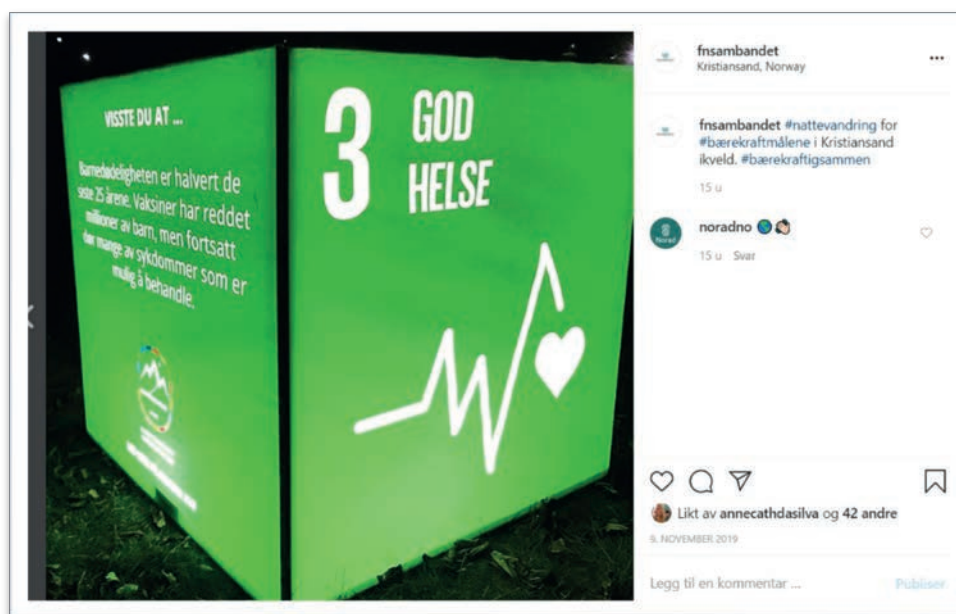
VISSTE DU AT ...

Barnedødeligheten er halvert de siste 25 årene. Vaksiner har reddet millioner av barn, men fortsatt dør mange av sykdommer som er mulig å behandle.

3 GOD HELSE

fnsambandet
Kristiansand, Norway

fnsambandet #nattevandring for #bærekraftmålene i Kristiansand ikveld. #bærekraftigsammen

15 u

noradno

15 u Svar

Likt av annecathdasilva og 42 andre

9. NOVEMBER 2019

Legg til en kommentar ...

Publiser